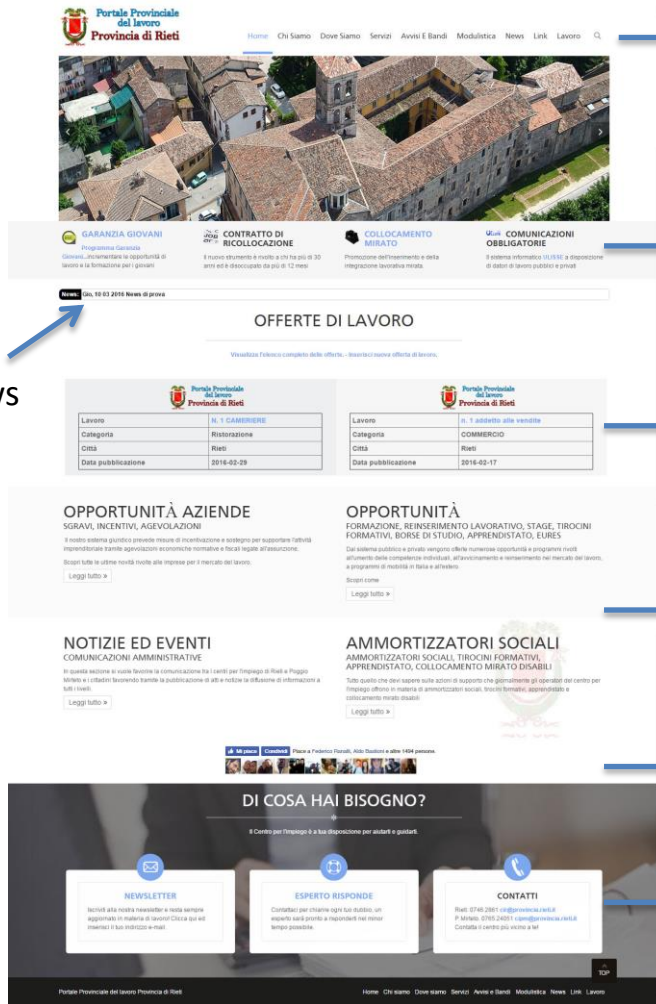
Portale Provinciale del lavoro Provincia di Rieti

Home Chi Siamo Dove Siamo Servizi Avvisi E Bandi Modulistica News Link Lavoro

GARANZIA GIOVANI
Programma Garanzia Giovani...incrementare la opportunità di lavoro e la formazione per i giovani

CONTRATTO DI RICOLLOCAZIONE
Il nuovo strumento è rivolto a chi ha più di 30 anni ed è disoccupato da più di 12 mesi

COLLOCAMENTO MIRATO
Promozione dell'inserimento e della integrazione lavorativa mirata.

COMUNICAZIONI OBBLIGATORIE
Il sistema informatico ULISSE a disposizione di datori di lavoro pubblici e privati

News: Gio, 10 03 2016 News di prova

ws

OFFERTE DI LAVORO

Visualizza l'elenco completo delle offerte. - Inserisci nuova offerta di lavoro.

Portale Provinciale del lavoro Provincia di Rieti

| Lavoro | N. 1 CAMERIERE |
|---|---|
| Categoria | Ristorazione |
| Città | Rieti |
| Data pubblicazione | 2016-02-29 |

Portale Provinciale del lavoro Provincia di Rieti

| Lavoro | n. 1 addetto alle vendite |
|---|---|
| Categoria | COMMERCIO |
| Città | Rieti |
| Data pubblicazione | 2016-02-17 |

OPPORTUNITÀ AZIENDE
SGRAVI, INCENTIVI, AGEVOLAZIONI
Il nostro sistema giuridico prevede misure di incentivazione e sostegno per supportare l'attività imprenditoriale tramite agevolazioni economiche normative e fiscali legate all'assunzione.
Scopri tutte le ultime novità rivolte alle imprese per il mercato del lavoro.
Leggi tutto »

OPPORTUNITÀ
FORMAZIONE, REINSERIMENTO LAVORATIVO, STAGE, TIROCINI FORMATIVI, BORSE DI STUDIO, APPRENDISTATO, EURES
Dal sistema pubblico e privato vengono offerte numerose opportunità e programmi rivolti all'aumento delle competenze individuali, all'avvicinamento e reinserimento nel mercato del lavoro, a programmi di mobilità in Italia e all'estero.
Scopri come
Leggi tutto »

NOTIZIE ED EVENTI
COMUNICAZIONI AMMINISTRATIVE
In questa sezione si vuole favorire la comunicazione tra i centri per l'impiego di Rieti e Poggio Mirteto e i cittadini favorendo tramite la pubblicazione di atti e notizie la diffusione di informazioni a tutti i livelli.
Leggi tutto »

AMMORTIZZATORI SOCIALI
AMMORTIZZATORI SOCIALI, TIROCINI FORMATIVI, APPRENDISTATO, COLLOCAMENTO MIRATO DISABILI
Tutto quello che devi sapere sulle azioni di supporto che giornalmente gli operatori del centro per l'impiego offrono in materia di ammortizzatori sociali, tirocini formativi, apprendistato e collocamento mirato disabili.
Leggi tutto »

Mi piace Condividi Piace a Federico Renzi, Aldo Basiloni e altre 1494 persone.

DI COSA HAI BISOGNO?
Il Centro per l'impiego è a tua disposizione per aiutarti e guidarti.

NEWSLETTER
Iscriviti alla nostra newsletter e resta sempre aggiornato in materia di lavoro! Clicca qui ed inserisci il tuo indirizzo e-mail.

ESPERTO RISPONDE
Contattaci per chiarire ogni tuo dubbio, un esperto sarà pronto a risponderti nel minor tempo possibile.

CONTATTI
Rieti: 0746.2861 cri@provincia.rieti.it
P.Mirteto: 0765.24051 cpm@provincia.rieti.it
Contatta il centro più vicino a te!

TOP

Portale Provinciale del lavoro Provincia di Rieti

Home Chi siamo Dove siamo Servizi Avvisi e Bandi Modulistica News Link Lavoro